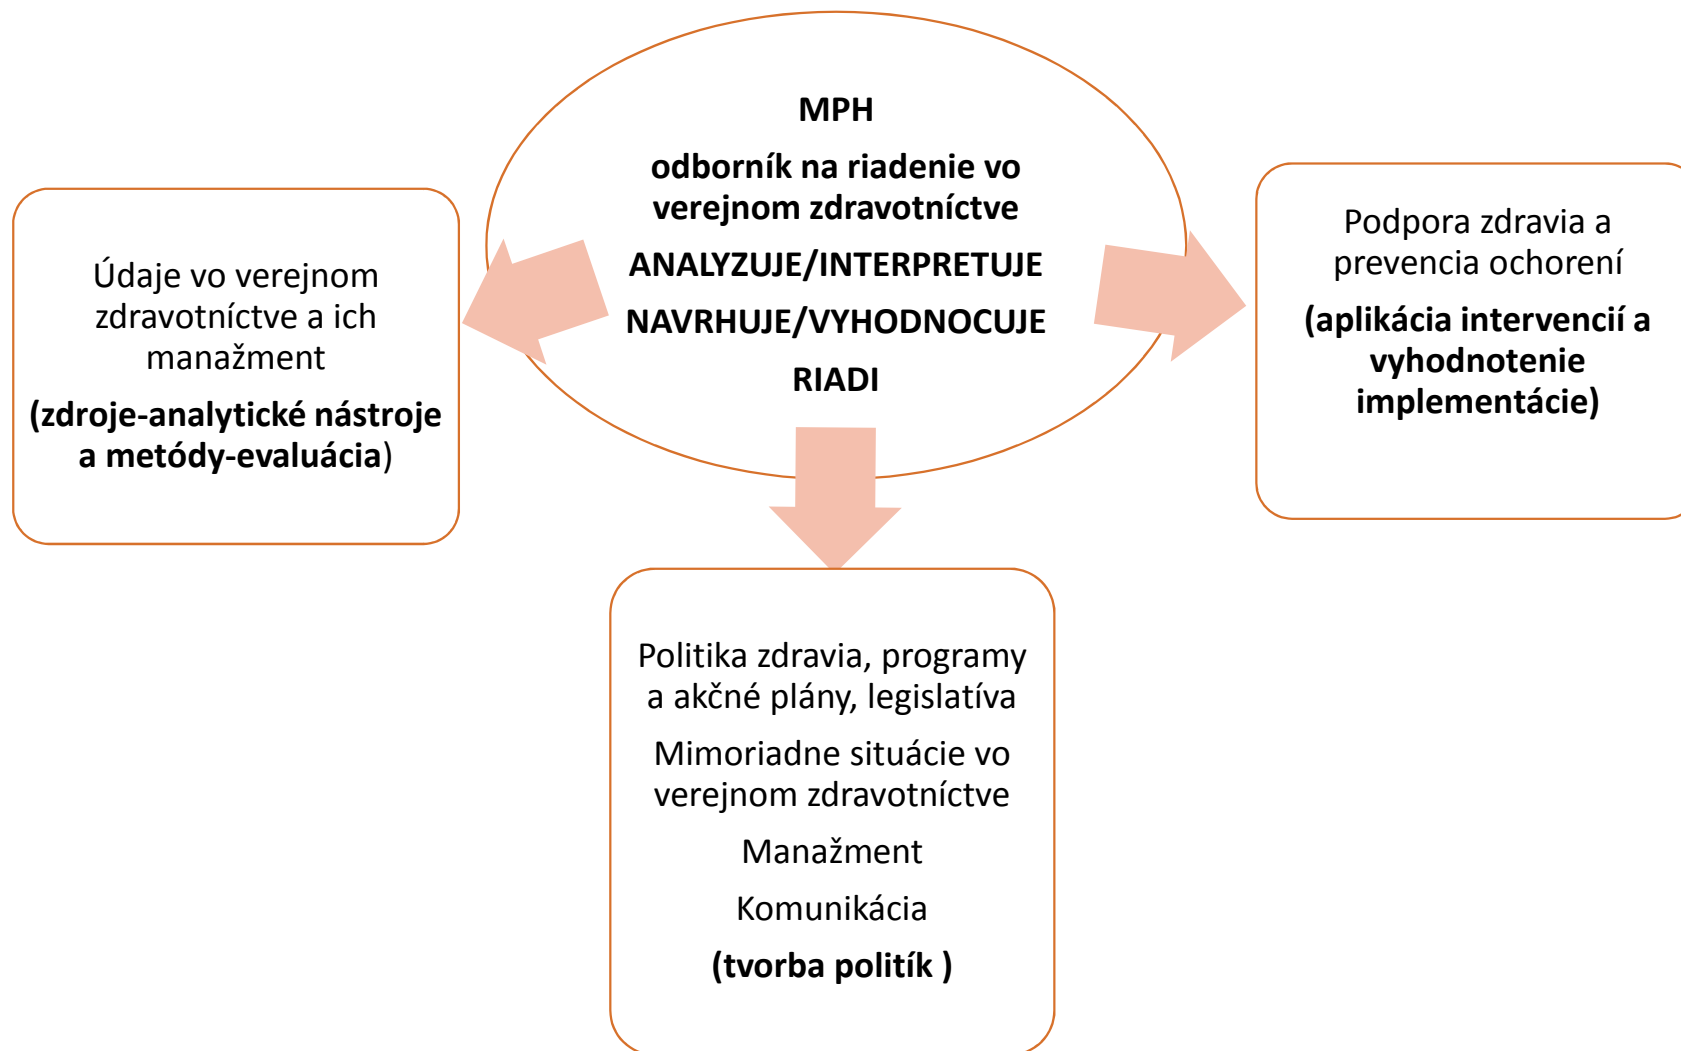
MPH

odborník na riadenie vo verejnom zdravotníctve

ANALYZUJE/INTERPRETUJE

NAVRHUJE/VYHODNOCUJE

RIADI

Údaje vo verejnom zdravotníctve a ich manažment

(zdroje-analytické nástroje a metódy-evaluácia)

Podpora zdravia a prevencia ochorení

(aplikácia intervencií a vyhodnotenie implementácie)

Politika zdravia, programy a akčné plány, legislatíva

Mimoriadne situácie vo verejnom zdravotníctve

Manažment

Komunikácia

(tvorba politík )